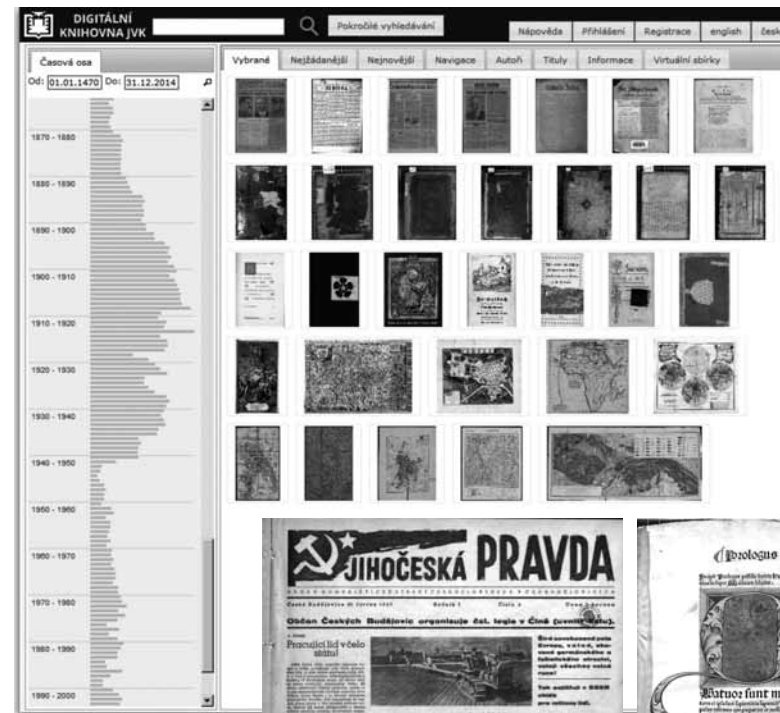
DIGITÁLNÍ KNIHOVNA JVK

Pokročilé vyhledávání

Nápověda | Přihlášení | Registrace | english | česk

Časová osa

Od: 01.01.1470 Do: 31.12.2014

1870 - 1880

1880 - 1890

1890 - 1900

1900 - 1910

1910 - 1920

1920 - 1930

1930 - 1940

1940 - 1950

1950 - 1960

1960 - 1970

1970 - 1980

1980 - 1990

1990 - 2000

Vybrané | Nejžádanější | Nejnovější | Navigace | Autoři | Tituly | Informace | Virtuální sbírky

JIHOČESKÁ PRAVDA

Občan Českých Budějovic organisuje čsl. legie v Číně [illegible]

Pracující lid všelo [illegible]

Prologus

Natuoz funt m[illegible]